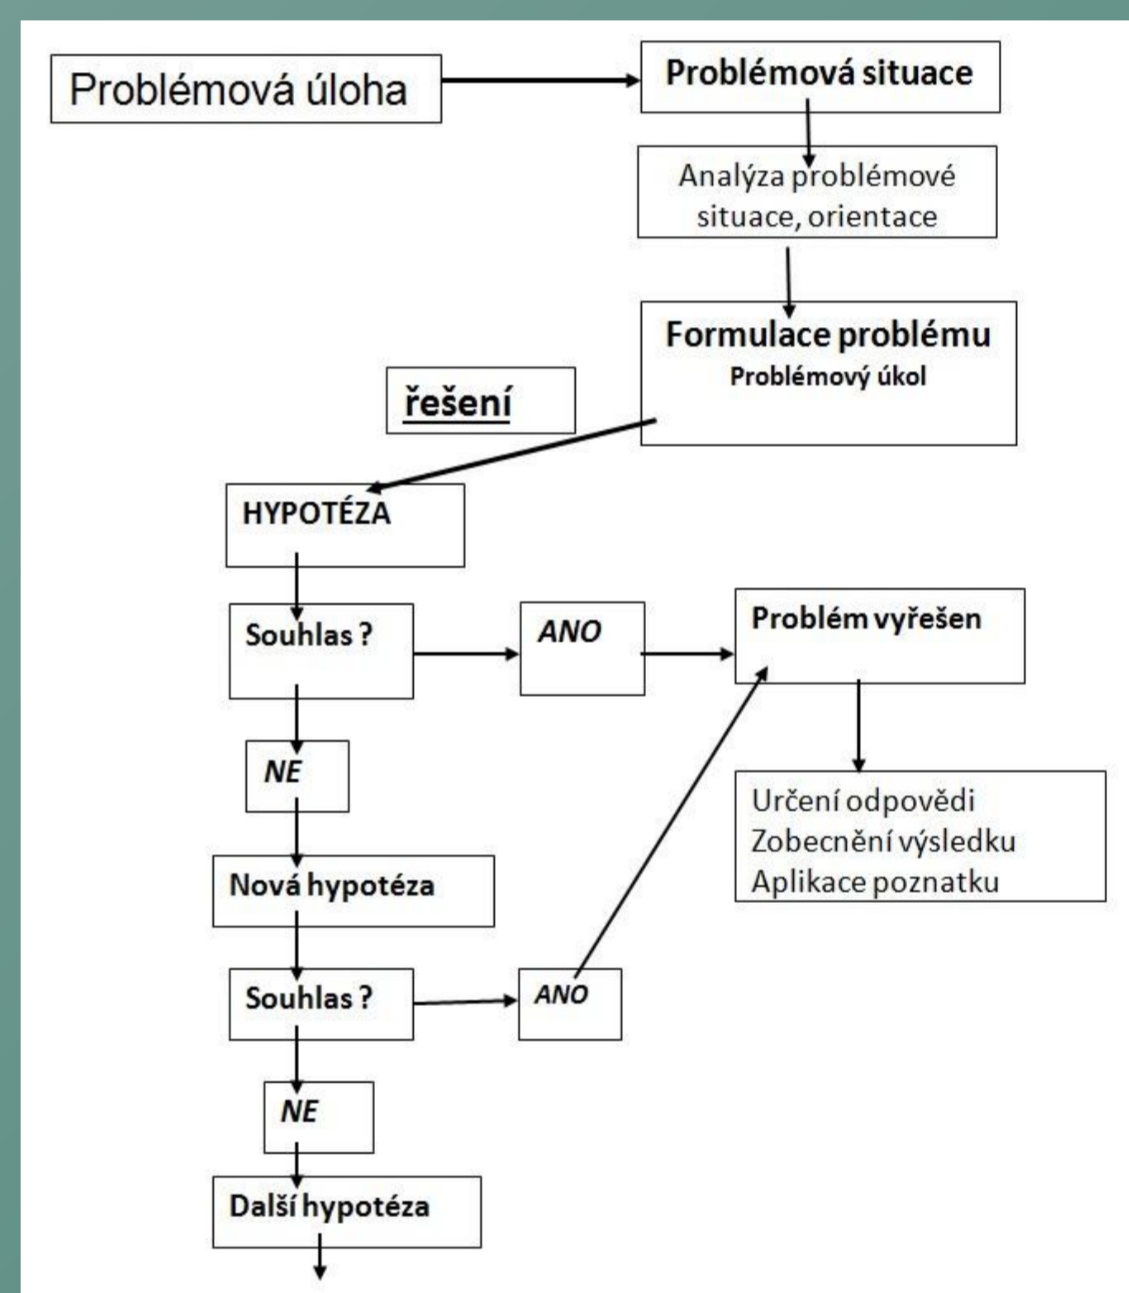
Problémová úloha

Problémová situace

Analýza problémové situace, orientace

Formulace problému
Problémový úkol

řešení

HYPOTÉZA

Souhlas ?

ANO

Problém vyřešen

NE

Určení odpovědi
Zobecnění výsledku
Aplikace poznatku

Nová hypotéza

Souhlas ?

ANO

NE

Další hypotéza